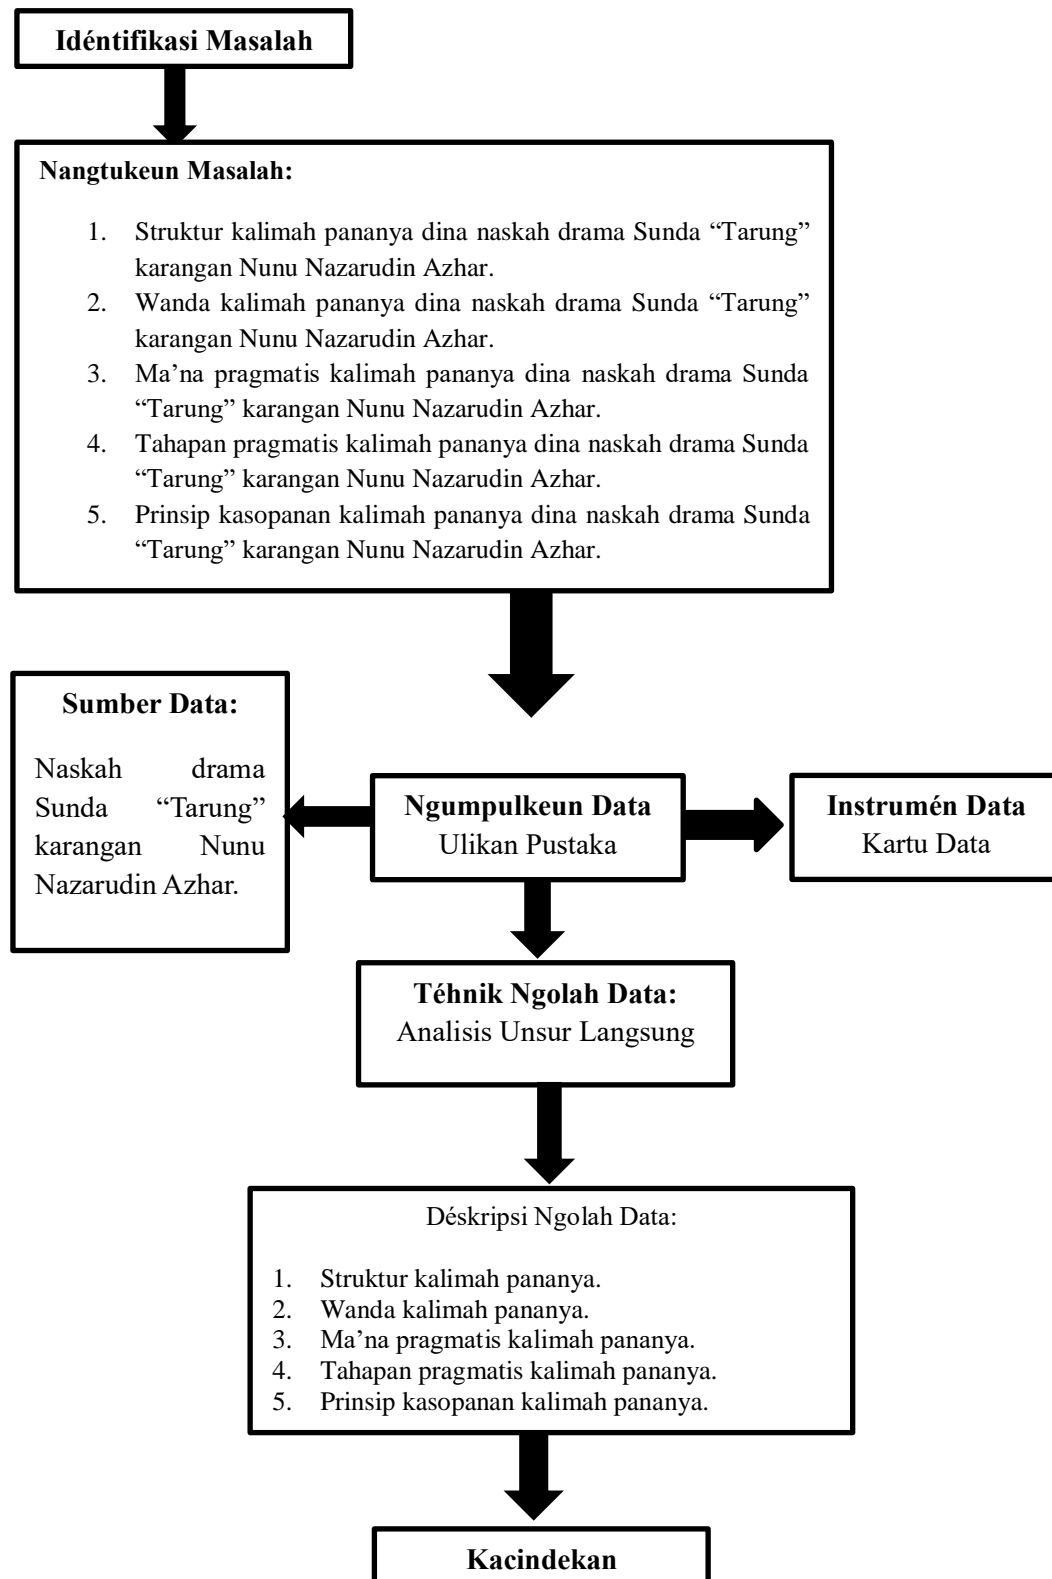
Idéntifikasi Masalah

Nangtukeun Masalah:

1. Struktur kalimah pananya dina naskah drama Sunda "Tarung" karangan Nunu Nazarudin Azhar.
2. Wanda kalimah pananya dina naskah drama Sunda "Tarung" karangan Nunu Nazarudin Azhar.
3. Ma'na pragmatis kalimah pananya dina naskah drama Sunda "Tarung" karangan Nunu Nazarudin Azhar.
4. Tahapan pragmatis kalimah pananya dina naskah drama Sunda "Tarung" karangan Nunu Nazarudin Azhar.
5. Prinsip kasopanan kalimah pananya dina naskah drama Sunda "Tarung" karangan Nunu Nazarudin Azhar.

Sumber Data:
Naskah drama Sunda "Tarung" karangan Nunu Nazarudin Azhar.

Ngumpulkeun Data
Ulikan Pustaka

Instrumén Data
Kartu Data

Téhnik Ngolah Data:
Analisis Unsur Langsung

Déskripsi Ngolah Data:

1. Struktur kalimah pananya.
2. Wanda kalimah pananya.
3. Ma'na pragmatis kalimah pananya.
4. Tahapan pragmatis kalimah pananya.
5. Prinsip kasopanan kalimah pananya.

Kacindekan